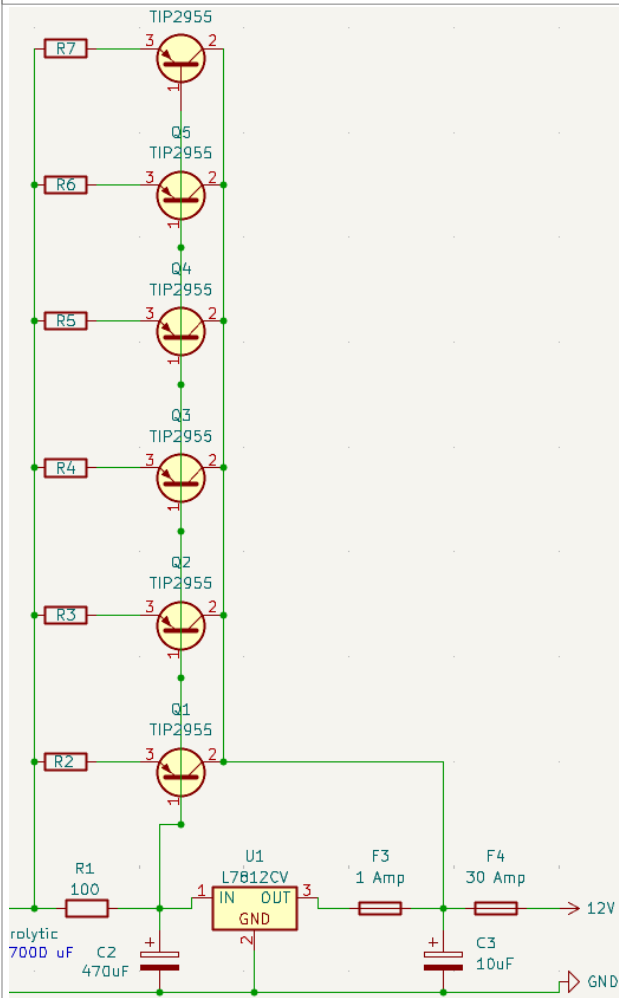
TIP2955
R7
3
2
1
Q5
TIP2955
R6
3
2
1
Q4
TIP2955
R5
3
2
1
Q3
TIP2955
R4
3
2
1
Q2
TIP2955
R3
3
2
1
Q1
TIP2955
R2
3
2
1
U1
L7812CV
IN
OUT
GND
1
3
2
R1
100
F3
1 Amp
F4
30 Amp
12V
rolytic
700D uF
C2
470uF
C3
10uF
GND